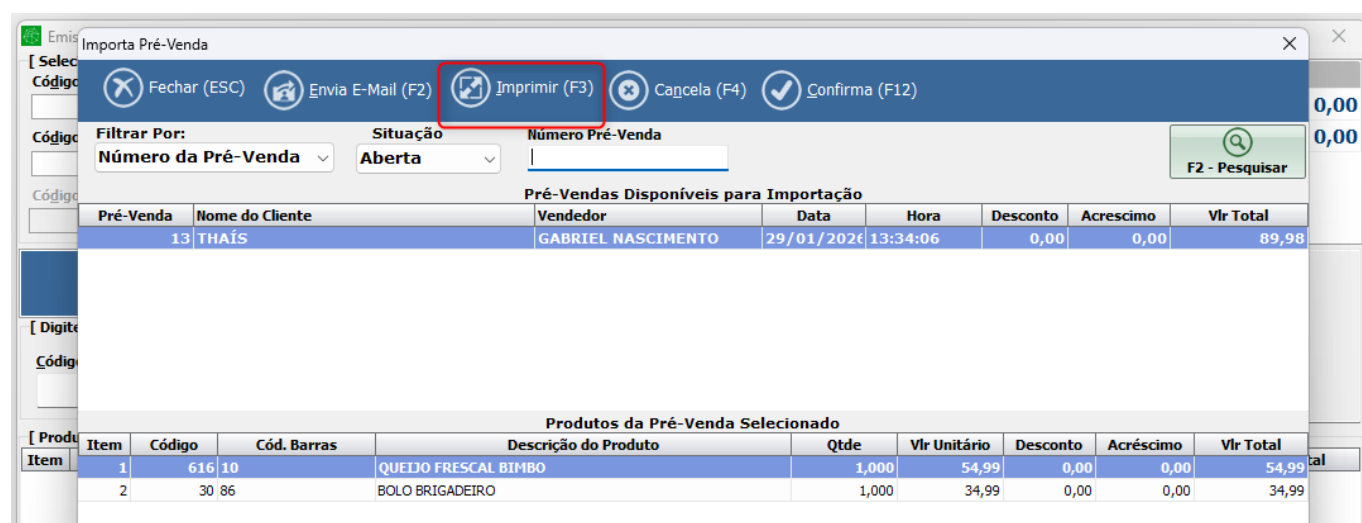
Emis
[ Selec
Código
Código
Código
0,00
0,00
[ Digite
Código
[ Produ
Item
tal

Importa Pré-Venda

Fechar (ESC) Envia E-Mail (F2) Imprimir (F3) Cancela (F4) Confirma (F12)

Filtrar Por: Número da Pré-Venda
Situação Aberta
Número Pré-Venda

F2 - Pesquisar

Pré-Vendas Disponíveis para Importação

| Pré-Venda | Nome do Cliente | Vendedor | Data | Hora | Desconto | Acrescimo | Vlr Total |
|---|---|---|---|---|---|---|---|
| 13 | THAÍS | GABRIEL NASCIMENTO | 29/01/2026 | 13:34:06 | 0,00 | 0,00 | 89,98 |

Produtos da Pré-Venda Selecionado

| Item | Código | Cód. Barras | Descrição do Produto | Qtde | Vlr Unitário | Desconto | Acréscimo | Vlr Total |
|---|---|---|---|---|---|---|---|---|
| 1 | 616 | 10 | QUEIJO FRESCAL BIMBO | 1,000 | 54,99 | 0,00 | 0,00 | 54,99 |
| 2 | 30 | 86 | BOLO BRIGADEIRO | 1,000 | 34,99 | 0,00 | 0,00 | 34,99 |